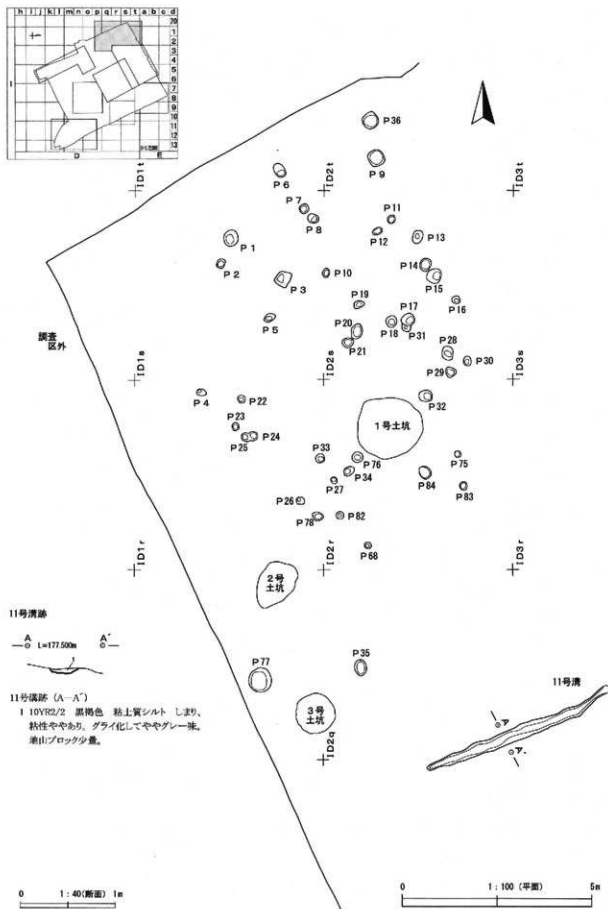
h i j k l m n o p q r s t a b c d
20
1
2
3
4
5
6
7
8
9
10
11
12
13

P 36
ID1t
P 6
ID2t
P 9
ID3t
P 7
P 11
P 8
P 12
P 13
P 1
P 2
P 10
P 14
P 3
P 15
P 19
P 16
P 17
P 5
P 20
P 18
P 31
P 28
P 21
P 30
調査区外
ID1s
ID2s
P 29
ID3s
P 4
P 22
P 32
P 23
1号土坑
P 24
P 25
P 33
P 75
P 76
P 34
P 84
P 27
P 83
P 26
P 82
P 78
ID1r
ID2r
P 68
ID3r
2号土坑
11号溝跡
A
A´
L=177.500m
1
P 35
P 77
11号溝
11号溝跡（A－A´）
1 10YR2/2 黒褐色 粘土質シルト しまり、粘性ややあり。グライ化してややグレー味。地山ブロック少量。
3号土坑
ID2q
A
A´
0 1：40（断面） 1m
0 1：100（平面） 5m